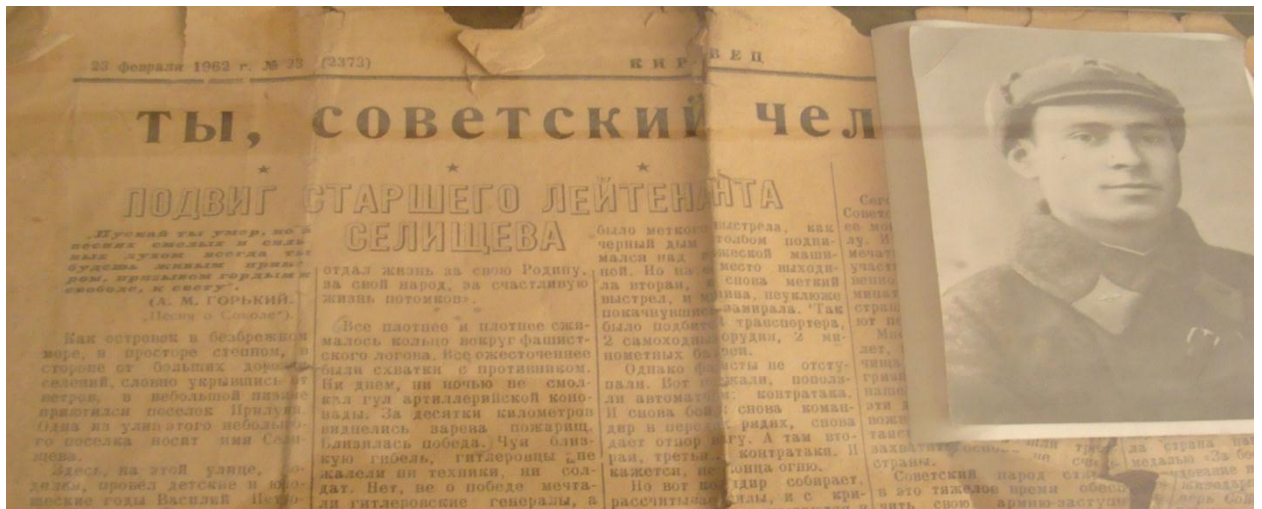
23 февраля 1963 г. № 23 (2373) КИР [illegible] ВЕЦ

ТЫ, СОВЕТСКИЙ ЧЕЛ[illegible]

ПОДВИГ СТАРШЕГО ЛЕЙТЕНА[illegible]ТА СЕЛИЩЕВА

„Пускай ты умер, но в песне смелых и силь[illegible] ных духом всегда ты будешь живым приме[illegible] ром, призывом гордым к свободе, к свету".
(А. М. ГОРЬКИЙ).
„Песня о Соколе").

Как островок в безбрежном море, в просторе степном, в стороне от больших доро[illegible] селений, славно укрывшись от ветров, в небольшой низине приютился поселок Прилуж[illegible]. Одна из улиц этого небольшо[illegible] го поселка носит имя Сел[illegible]щева.

Здесь, на этой улице, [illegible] дился, провел детские и юно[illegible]шеские годы Василий Пет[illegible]

отдал жизнь за свою Родину, за свой народ, за счастливую жизнь потомков».

Все плотнее и плотнее сжималось кольцо вокруг фашистского логова. Все ожесточеннее были схватки с противником. Ни днем, ни ночью не смолкал гул артиллерийской канонады. За десятки километров виднелись зарева пожарищ. Близилась победа. Чуя близкую гибель, гитлеровцы не жалели ни техники, ни солдат. Нет, не о победе мечтали гитлеровские генералы, а

было метко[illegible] выстрела, как черный дым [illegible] столбом поднимался над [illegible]жской машиной. Но на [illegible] место выходила вторая, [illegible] снова меткий выстрел, и м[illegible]шина, неуклюже покачнувши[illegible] замирала. Так было подбит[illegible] транспортера, 2 самоходны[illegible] орудия, 2 минометных ба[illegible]ей.

Однако ф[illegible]сты не отступали. Вот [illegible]жали, поползли автомат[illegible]: контратака. И снова бой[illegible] снова командир в перед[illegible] рядах, снова дает отпор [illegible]агу. А там вторая, третья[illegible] контратаки. И кажется, не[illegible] конца огню.

Но вот к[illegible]дир собирает рассчитыва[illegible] силы, и с кри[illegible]

Серг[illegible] Совет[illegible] се мо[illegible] зу. И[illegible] мечат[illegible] участ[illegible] непо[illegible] ипат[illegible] стран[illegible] ют п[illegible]
Ми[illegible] лет, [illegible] чищ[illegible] грядк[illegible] наше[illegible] эти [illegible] вожд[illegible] таис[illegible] захватчиков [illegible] за страна на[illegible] страны. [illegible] медалью «За бо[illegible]
Советский народ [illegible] в это тяжелое время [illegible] чить свою армию-заступ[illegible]